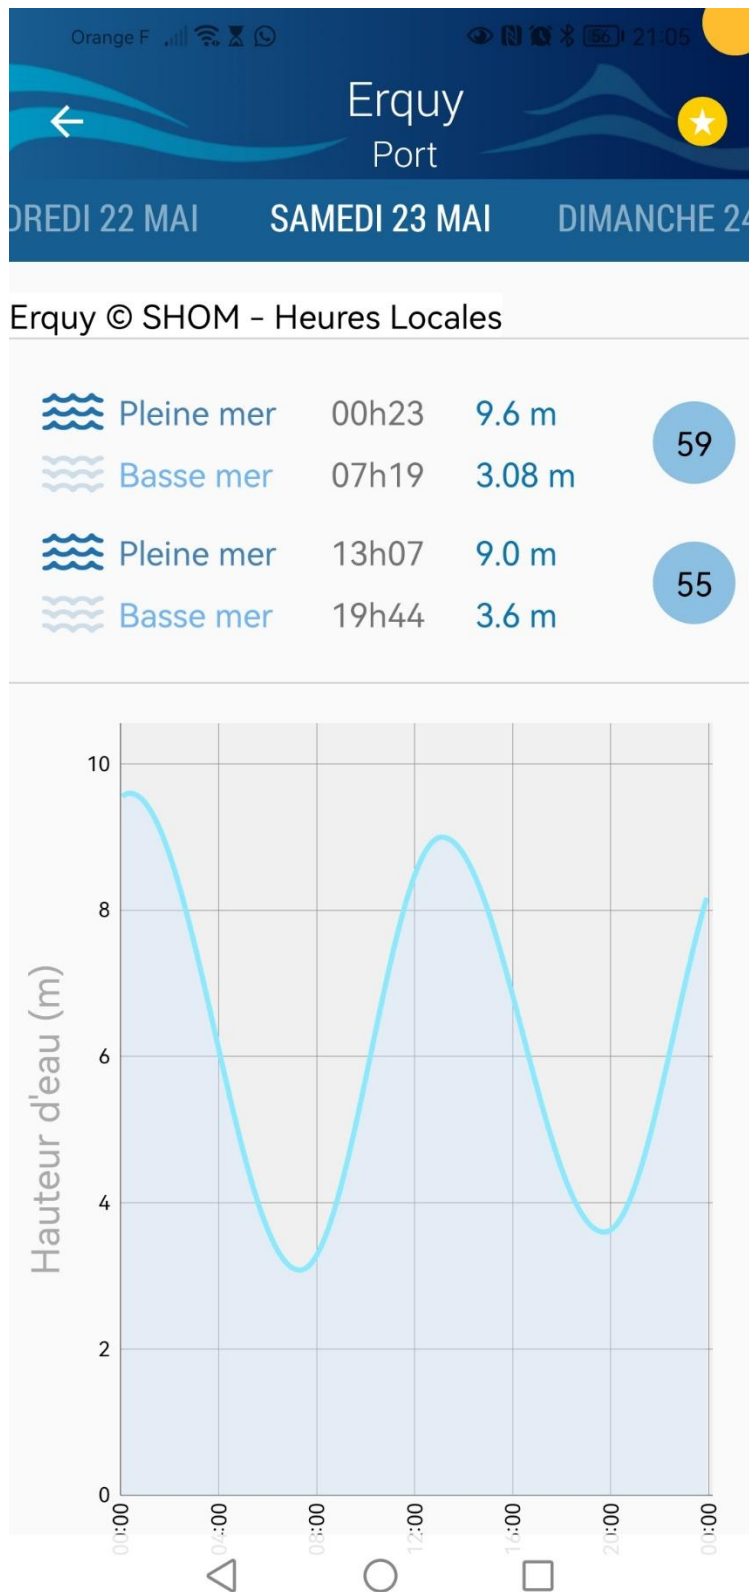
Orange F 56 21:05

Erquy
Port

DREDI 22 MAI SAMEDI 23 MAI DIMANCHE 24

Erquy © SHOM - Heures Locales

| | | | |
|---|---|---|---|
| Pleine mer | 00h23 | 9.6 m | 59 |
| Basse mer | 07h19 | 3.08 m | |
| Pleine mer | 13h07 | 9.0 m | 55 |
| Basse mer | 19h44 | 3.6 m | |

Hauteur d'eau (m)

10
8
6
4
2
0

00:00 04:00 08:00 12:00 16:00 20:00 00:00